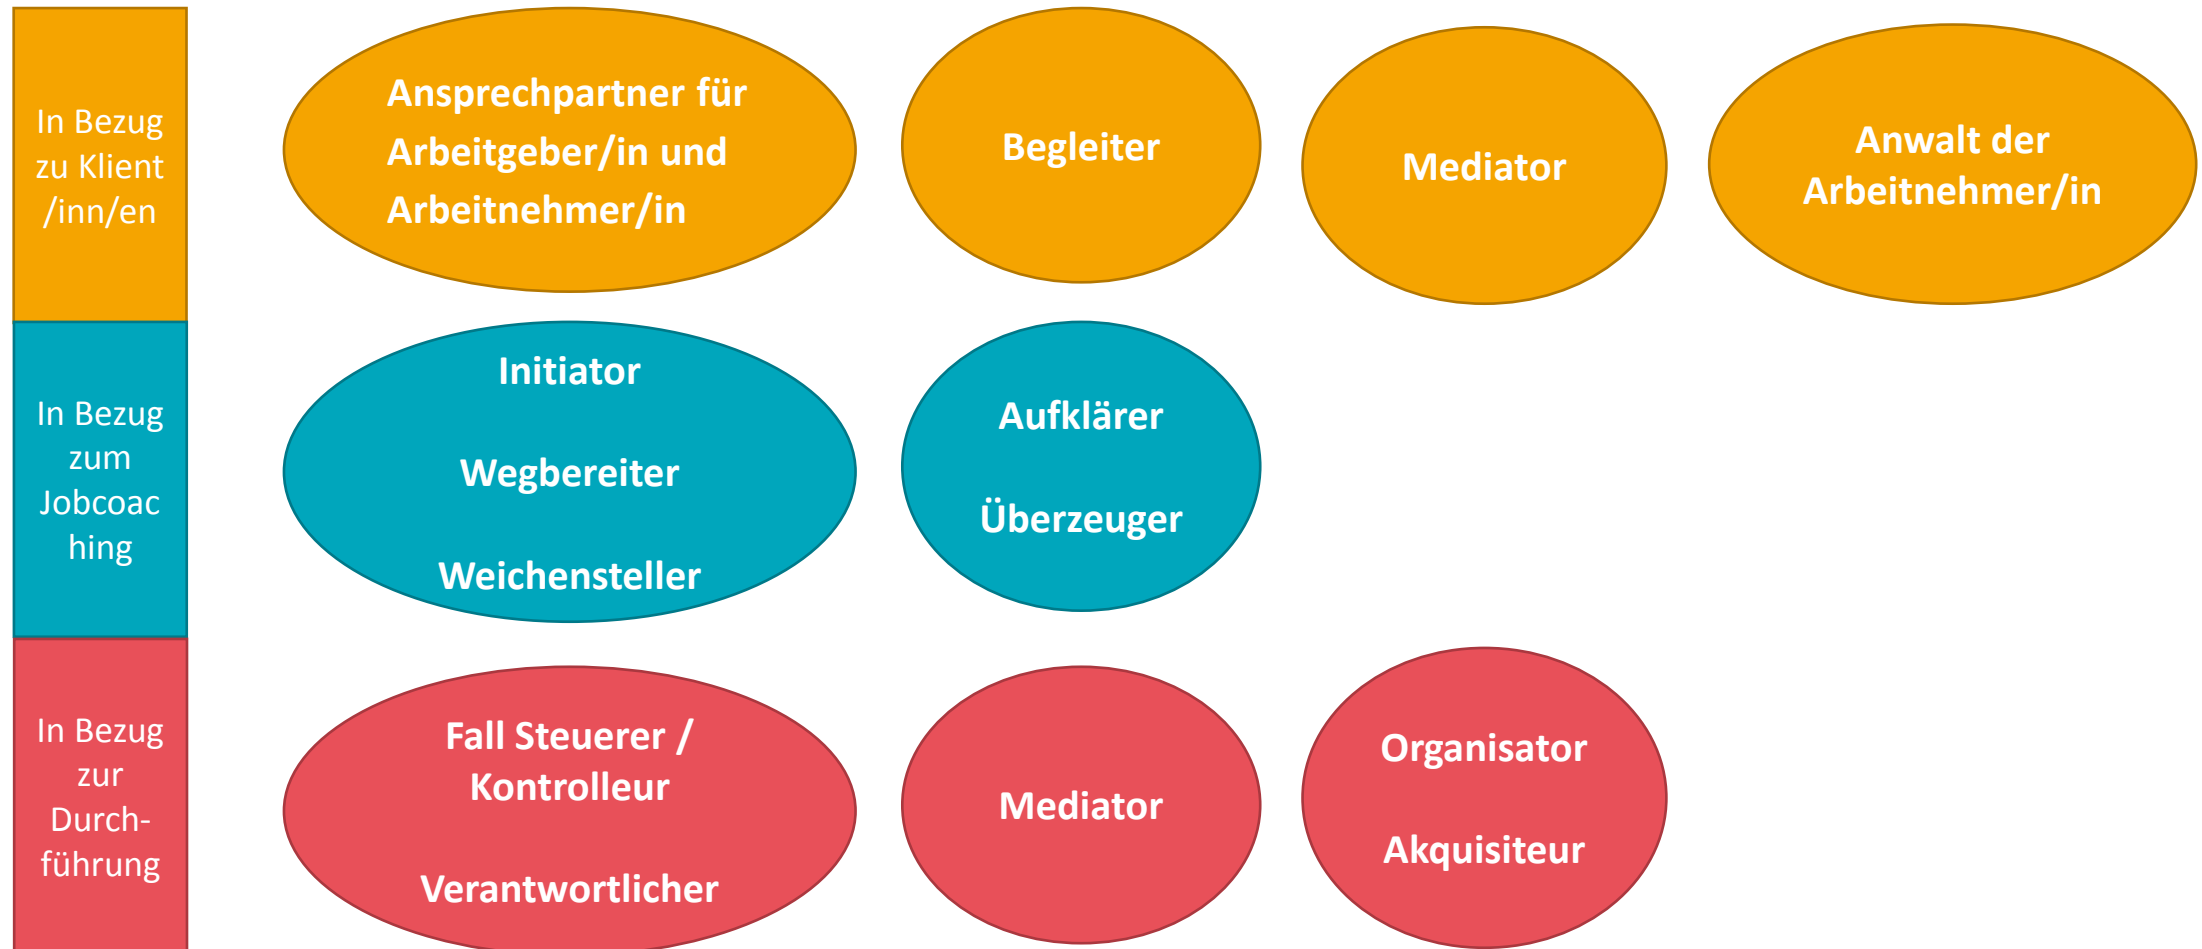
In Bezug zu Klient /inn/en

Ansprechpartner für Arbeitgeber/in und Arbeitnehmer/in

Begleiter

Mediator

Anwalt der Arbeitnehmer/in

In Bezug zum Jobcoaching

Initiator

Wegbereiter

Weichensteller

Aufklärer

Überzeuger

In Bezug zur Durchführung

Fall Steuerer / Kontrolleur

Verantwortlicher

Mediator

Organisator

Akquisiteur